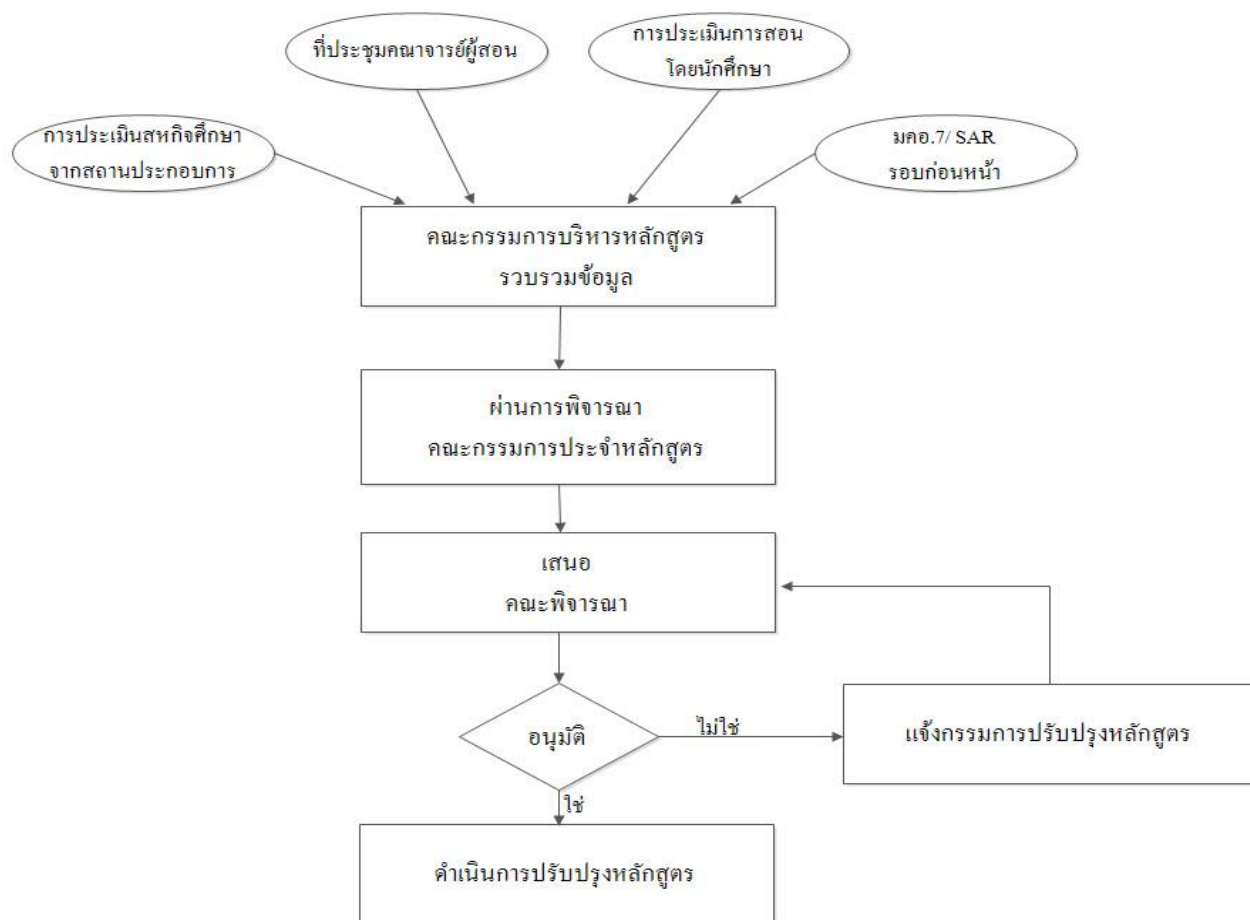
ที่ประชุมคณาจารย์ผู้สอน

การประเมินการสอน
โดยนักศึกษา

การประเมินสหกิจศึกษา
จากสถานประกอบการ

มคอ.7/ SAR
รอบก่อนหน้า

คณะกรรมการบริหารหลักสูตร
รวบรวมข้อมูล

ผ่านการพิจารณา
คณะกรรมการประจำหลักสูตร

เสนอ
คณะพิจารณา

อนุมัติ

ไม่ใช่

แจ้งกรรมการปรับปรุงหลักสูตร

ใช่

ดำเนินการปรับปรุงหลักสูตร